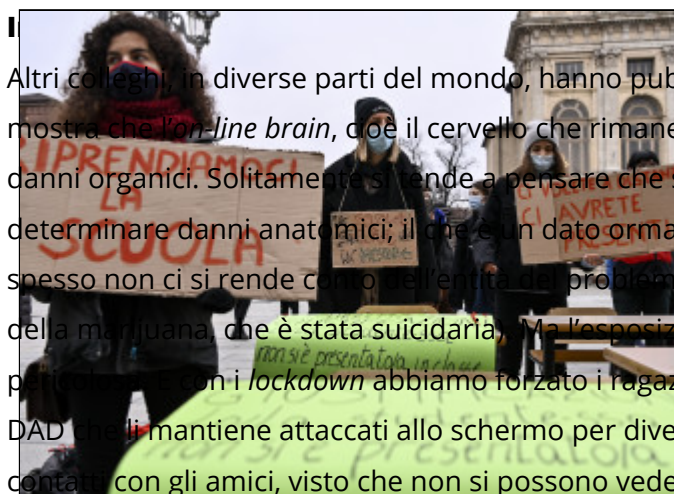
I

Altri colleghi, in diverse parti del mondo, hanno pub mostra che l'on-line brain, cioè il cervello che rimane danni organici. Solitamente si tende a pensare che determinare danni anatomici; il che è un dato orma spesso non ci si rende conto dell'entità del problem della marijuana, che è stata suicidaria. Ma l'esposiz pericolosa e con i lockdown abbiamo forzato i ragaz DAD che li mantiene attaccati allo schermo per dive contatti con gli amici, visto che non si possono vede

RIPRENDIAMOCI LA SCUOLA

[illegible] AVRETE PRESENTI

non si è presentato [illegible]

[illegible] presentato